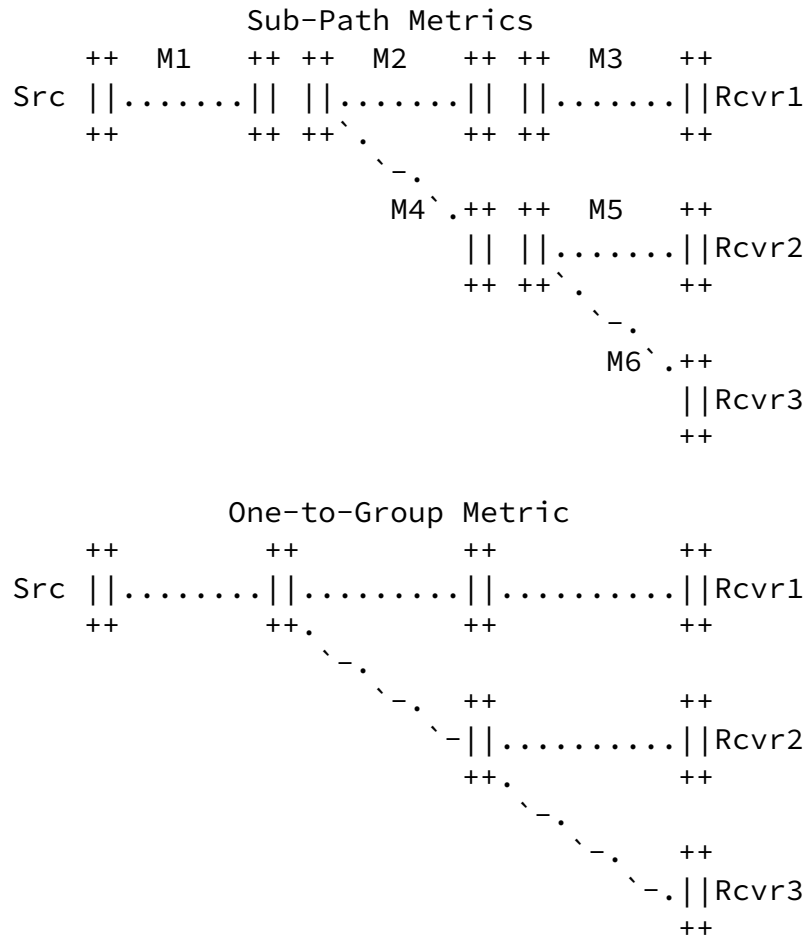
Sub-Path Metrics
++ M1 ++ ++ M2 ++ ++ M3 ++
Src ||.......|| ||.......|| ||.......||Rcvr1
++ ++ ++`. ++ ++ ++
`-.
M4`.++ ++ M5 ++
|| ||.......||Rcvr2
++ ++`. ++
`-.
M6`.++
||Rcvr3
++

One-to-Group Metric
++ ++ ++ ++
Src ||........||..........||..........||Rcvr1
++ ++. ++ ++
`-.
`-. ++ ++
`-||..........||Rcvr2
++. ++
`-.
`-. ++
`-.||Rcvr3
++